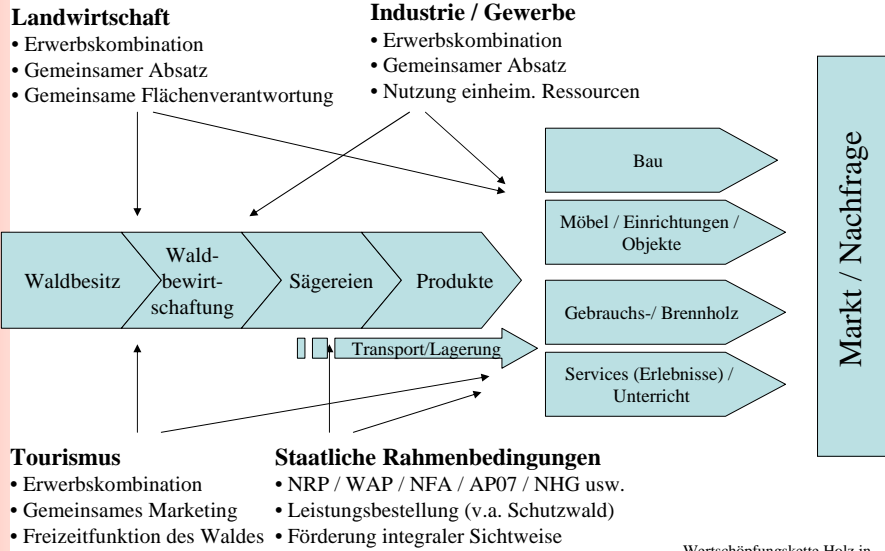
**Landwirtschaft**
• Erwerbskombination
• Gemeinsamer Absatz
• Gemeinsame Flächenverantwortung

**Industrie / Gewerbe**
• Erwerbskombination
• Gemeinsamer Absatz
• Nutzung einheim. Ressourcen

Markt / Nachfrage

Bau

Möbel / Einrichtungen / Objekte

Waldbesitz

Waldbewirtschaftung

Sägereien

Produkte

Gebrauchs-/ Brennholz

Transport/Lagerung

Services (Erlebnisse) / Unterricht

**Tourismus**
• Erwerbskombination
• Gemeinsames Marketing
• Freizeitfunktion des Waldes

**Staatliche Rahmenbedingungen**
• NRP / WAP / NFA / AP07 / NHG usw.
• Leistungsbestellung (v.a. Schutzwald)
• Förderung integraler Sichtweise

Wertschöpfungskette Holz in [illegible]